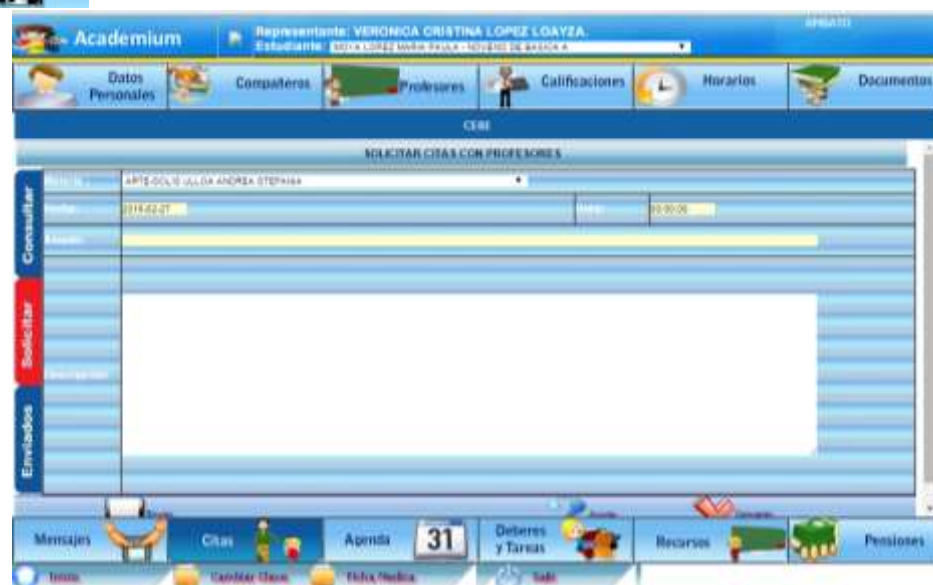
Academium

Representante: VERONICA CRISTINA LOPEZ LOAYZA
Estudiante: MOYA LOPEZ MARIA PAULA - NOVENO DE BASICA A

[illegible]

Datos Personales
Compañeros
Profesores
Calificaciones
Horarios
Documentos

CERE

SOLICITAR CITAS CON PROFESORES

Consultar
Solicitar
Enviados

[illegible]: ARTE-SOLIS ULLOA ANDREA STEPHANIA
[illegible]: 2019-02-27
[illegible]: 00:00:00
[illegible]:
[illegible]:

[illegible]
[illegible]

Mensajes
Citas
Agenda
31
Deberes y Tareas
Recursos
Pensiones

Inicio
Cambiar Clave
Ficha Medica
Salir